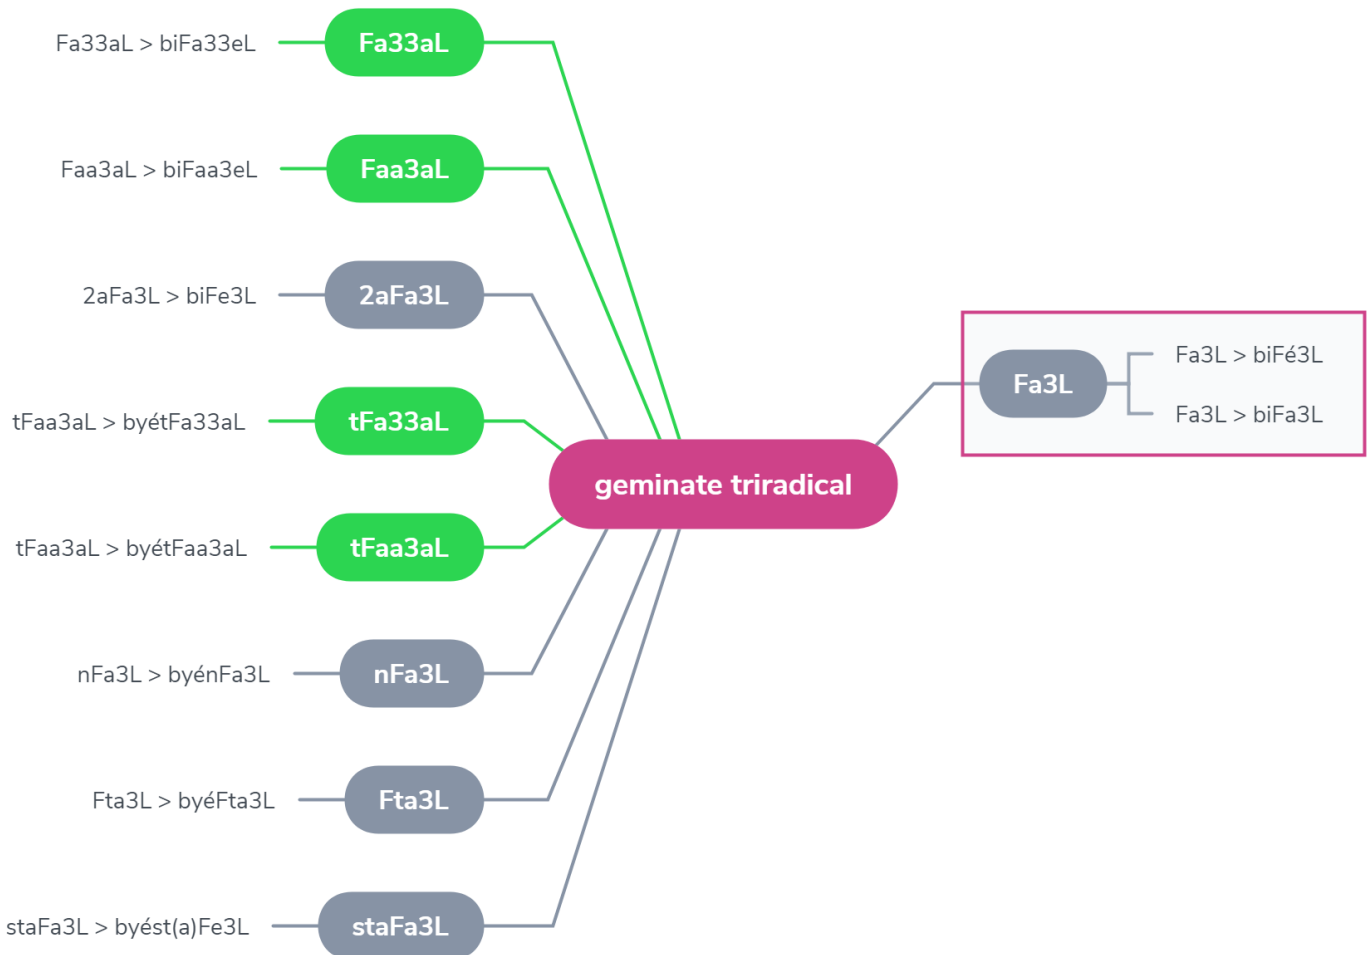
geminate triradical

Fa3L
Fa3L > biFé3L
Fa3L > biFa3L

Fa33aL
Fa33aL > biFa33eL

Faa3aL
Faa3aL > biFaa3eL

2aFa3L
2aFa3L > biFe3L

tFa33aL
tFaa3aL > byétFa33aL

tFaa3aL
tFaa3aL > byétFaa3aL

nFa3L
nFa3L > byénFa3L

Fta3L
Fta3L > byéFta3L

staFa3L
staFa3L > byést(a)Fe3L